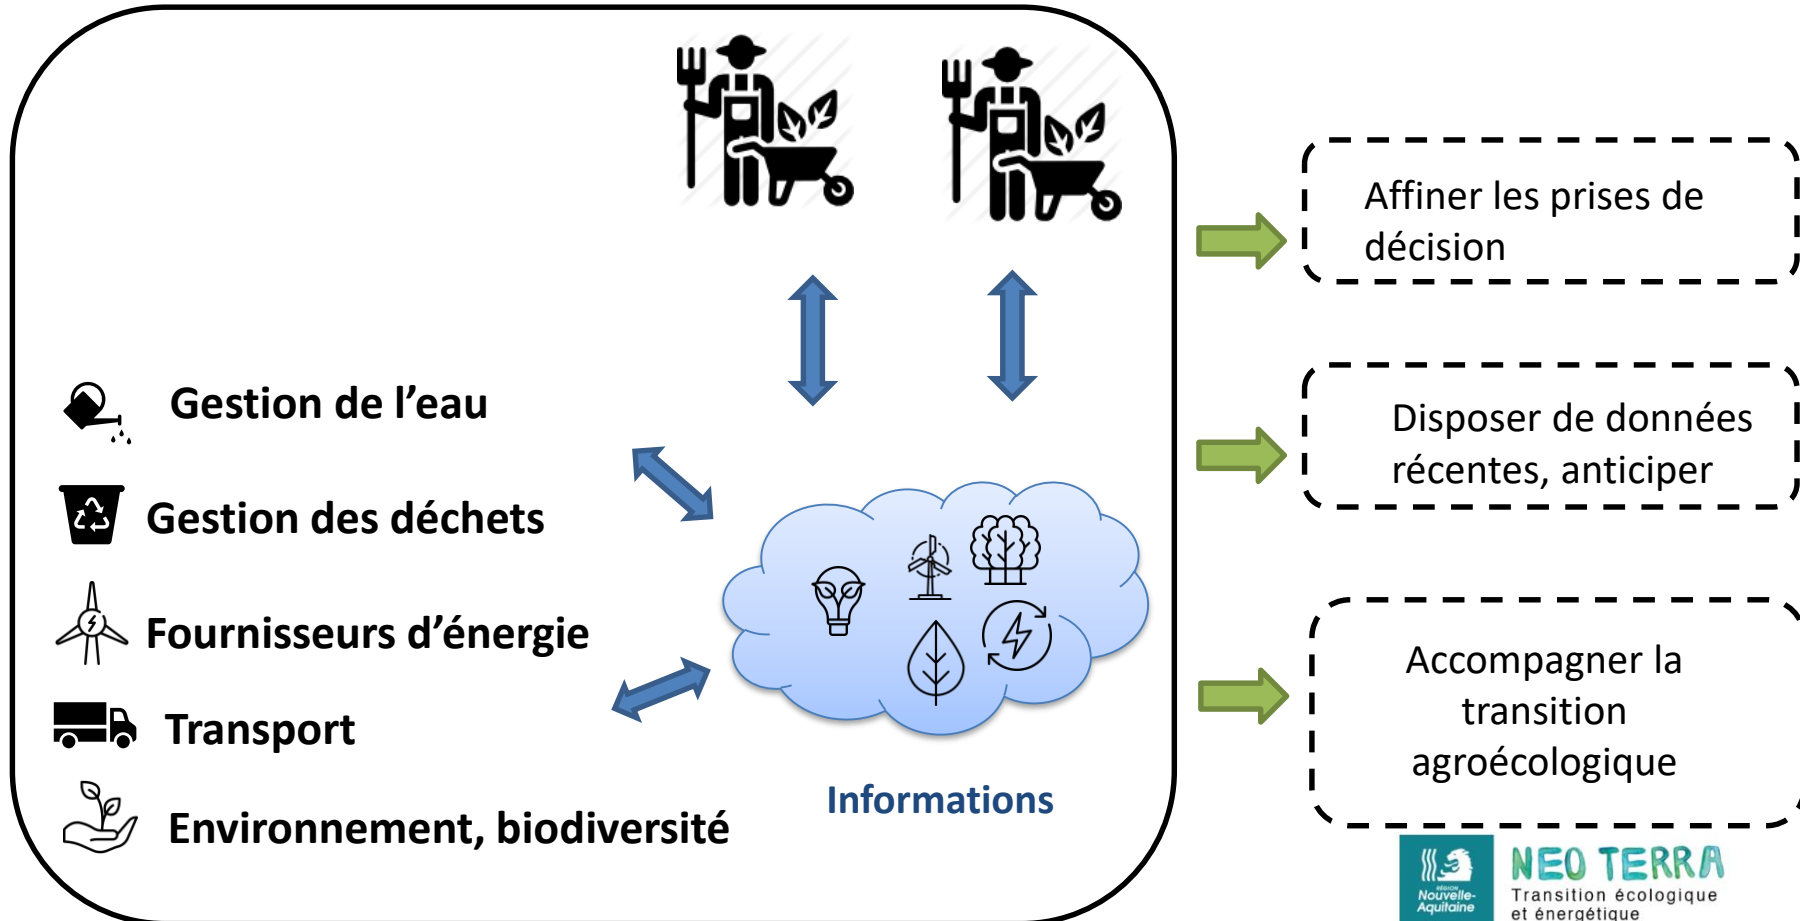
Gestion de l’eau

Gestion des déchets

Fournisseurs d’énergie

Transport

Environnement, biodiversité

Informations

Affiner les prises de décision

Disposer de données récentes, anticiper

Accompagner la transition agroécologique

Région Nouvelle-Aquitaine

NEO TERRA
Transition écologique et énergétique